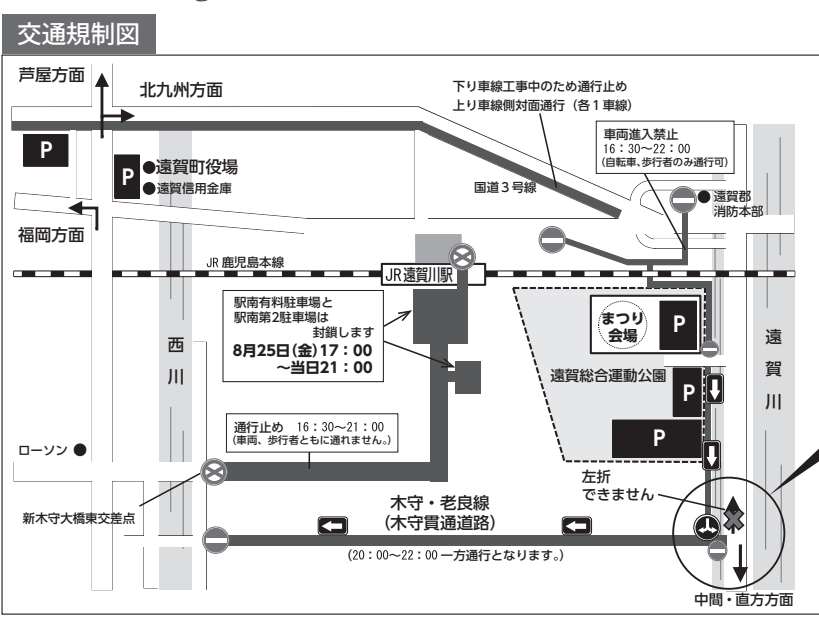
交通規制図

芦屋方面

北九州方面

下り車線工事中のため通行止め
上り車線側対面通行（各１車線）

P

P ●遠賀町役場
●遠賀信用金庫

車両進入禁止
16：30〜22：00
(自転車、歩行者のみ通行可)

国道３号線

●遠賀郡消防本部

福岡方面

JR 鹿児島本線

JR遠賀川駅

駅南有料駐車場と
駅南第2駐車場は
封鎖します
8月25日(金)17：00
〜当日21：00

まつり会場 P

西川

遠賀川

遠賀総合運動公園

P

P

通行止め 16：30〜21：00
(車両、歩行者ともに通れません。)

ローソン ●

左折
できません

新木守大橋東交差点

木守・老良線
(木守貫通道路)

(20：00〜22：00 一方通行となります。)

中間・直方方面